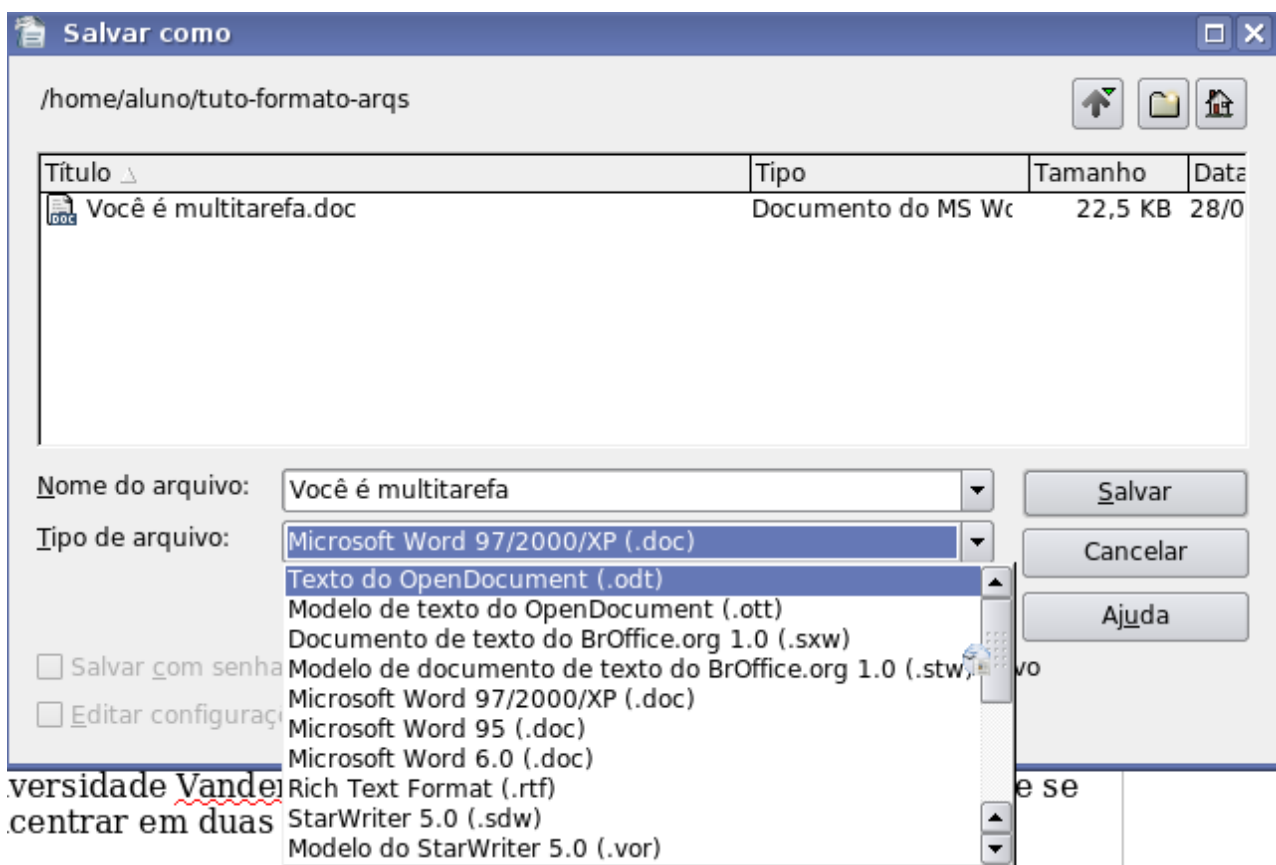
Salvar como

/home/aluno/tuto-formato-arqs

| Título | Tipo | Tamanho | Data |
|---|---|---|---|
| Você é multitarefa.doc | Documento do MS Wc | 22,5 KB | 28/0 |

Nome do arquivo: Você é multitarefa

Tipo de arquivo: Microsoft Word 97/2000/XP (.doc)

Salvar

Cancelar

Ajuda

Texto do OpenDocument (.odt)
Modelo de texto do OpenDocument (.ott)
Documento de texto do BrOffice.org 1.0 (.sxw)
Modelo de documento de texto do BrOffice.org 1.0 (.stw)
Microsoft Word 97/2000/XP (.doc)
Microsoft Word 95 (.doc)
Microsoft Word 6.0 (.doc)
Rich Text Format (.rtf)
StarWriter 5.0 (.sdw)
Modelo do StarWriter 5.0 (.vor)

Salvar com senha

vo

Editar configuraç

versidade Vande

e se

centrar em duas